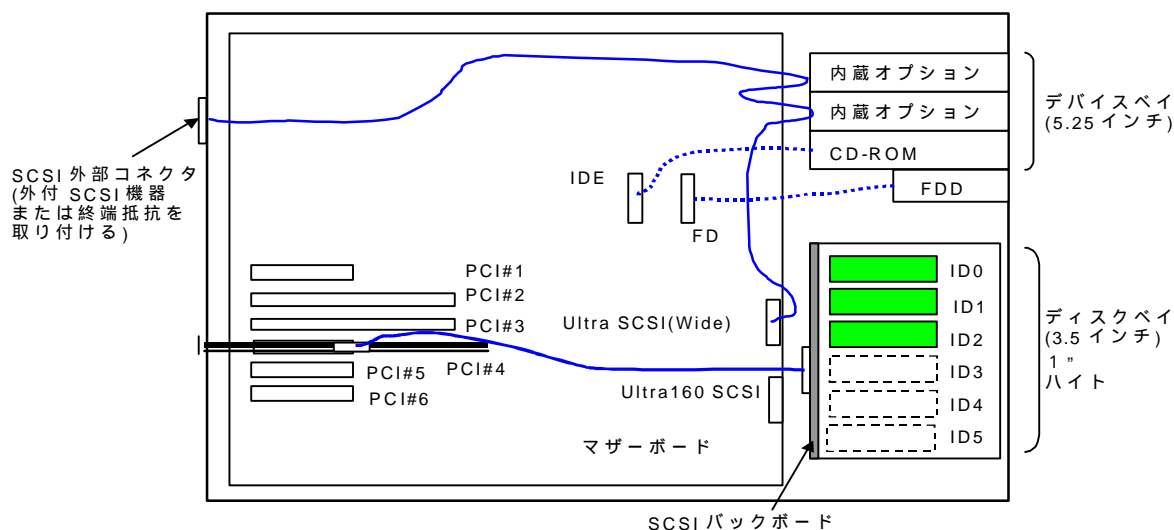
内蔵オプション

内蔵オプション

CD-ROM

FDD

デバイスベイ
(5.25インチ)

SCSI外部コネクタ
(外付SCSI機器
または終端抵抗を
取り付ける)

IDE

FD

PCI#1
PCI#2
PCI#3
PCI#4
PCI#5
PCI#6

Ultra SCSI(Wide)

Ultra160 SCSI

マザーボード

ID0
ID1
ID2
ID3
ID4
ID5

ディスクベイ
(3.5インチ)
1"
ハイト

SCSIバックボード